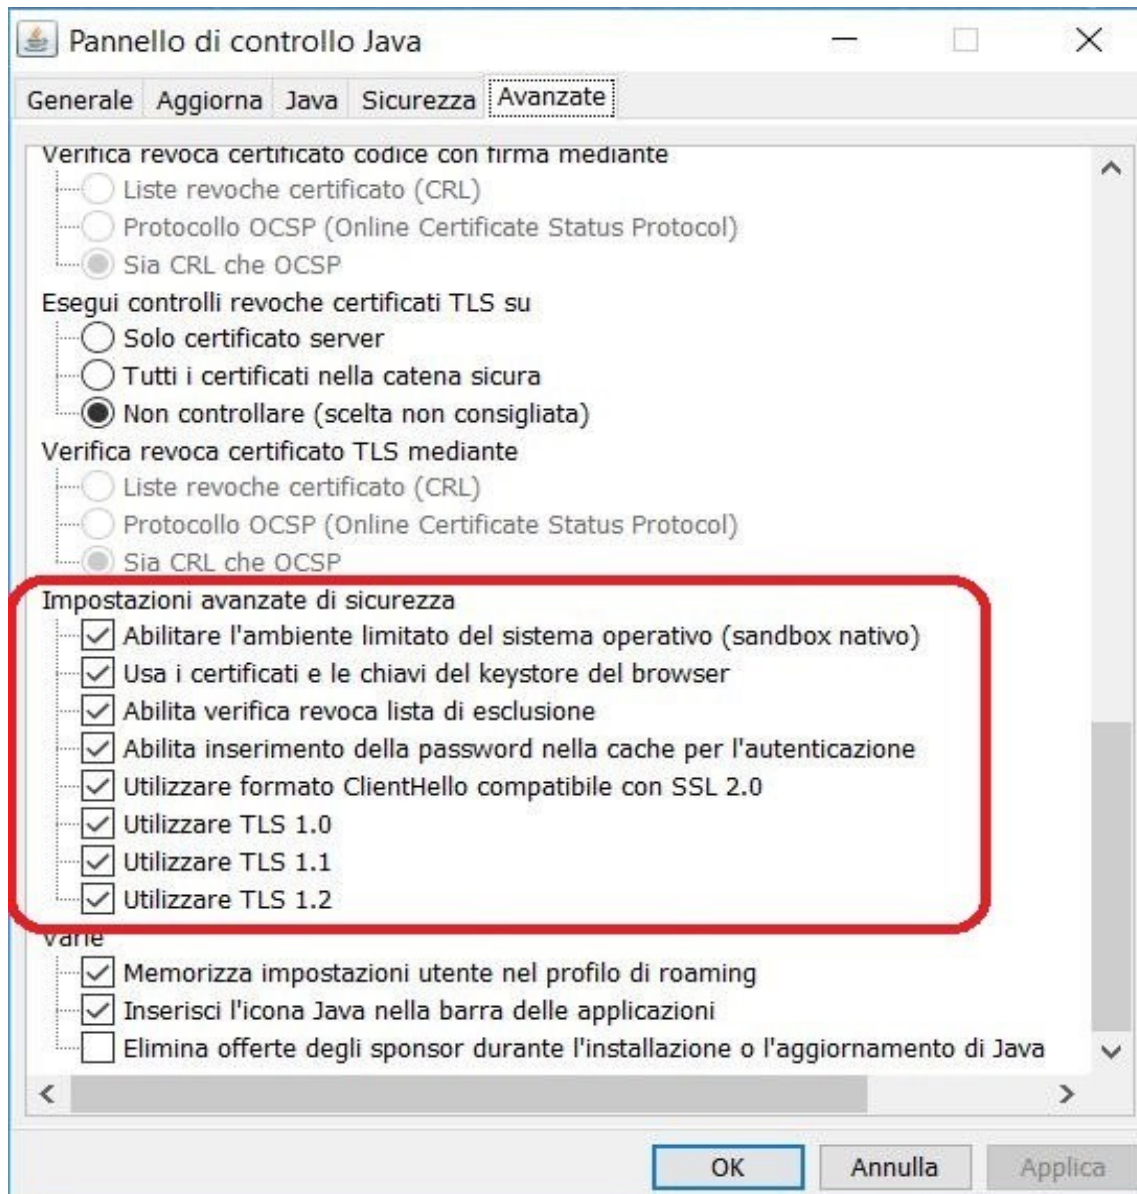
Pannello di controllo Java

Generale Aggiorna Java Sicurezza Avanzate

Verifica revoca certificato codice con firma mediante
Liste revoche certificato (CRL)
Protocollo OCSP (Online Certificate Status Protocol)
Sia CRL che OCSP
Esegui controlli revoche certificati TLS su
Solo certificato server
Tutti i certificati nella catena sicura
Non controllare (scelta non consigliata)
Verifica revoca certificato TLS mediante
Liste revoche certificato (CRL)
Protocollo OCSP (Online Certificate Status Protocol)
Sia CRL che OCSP
Impostazioni avanzate di sicurezza
Abilitare l'ambiente limitato del sistema operativo (sandbox nativo)
Usa i certificati e le chiavi del keystore del browser
Abilita verifica revoca lista di esclusione
Abilita inserimento della password nella cache per l'autenticazione
Utilizzare formato ClientHello compatibile con SSL 2.0
Utilizzare TLS 1.0
Utilizzare TLS 1.1
Utilizzare TLS 1.2
Varie
Memorizza impostazioni utente nel profilo di roaming
Inserisci l'icona Java nella barra delle applicazioni
Elimina offerte degli sponsor durante l'installazione o l'aggiornamento di Java

OK Annulla Applica